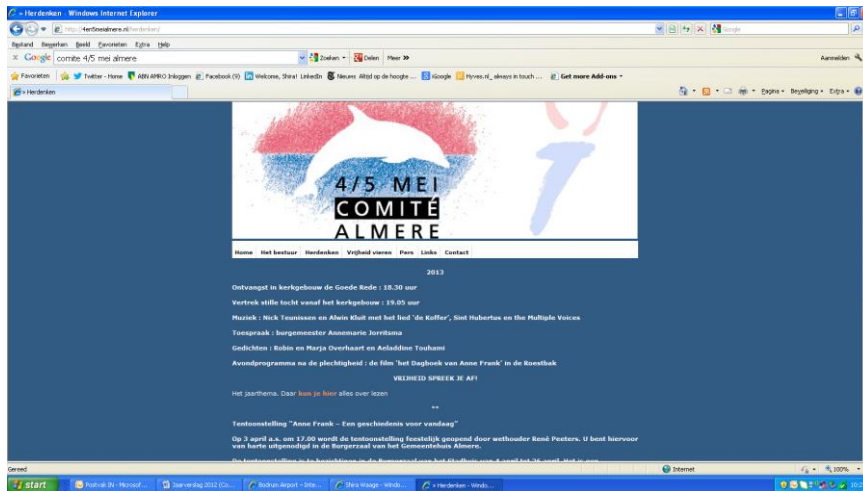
» Herdenken - Windows Internet Explorer

http://4en5meialmere.nl/herdenken/

Bestand Bewerken Beeld Favorieten Extra Help

Google comite 4/5 mei almere

Zoeken Delen Meer »

Aanmelden

Favorieten Twitter - Home ABN AMRO Inloggen Facebook (9) Welcome, Shira! LinkedIn Nieuws Altijd op de hoogte ... iGoogle Hyves.nl_always in touch ... Get more Add-ons

» Herdenken

Pagina Beveiliging Extra

4/5 MEI
COMITÉ
ALMERE

Home Het bestuur Herdenken Vrijheid vieren Pers Links Contact

2013

Ontvangst in kerkgebouw de Goede Rede : 18.30 uur

Vertrek stille tocht vanaf het kerkgebouw : 19.05 uur

Muziek : Nick Teunissen en Alwin Kluit met het lied 'de Koffer', Sint Hubertus en the Multiple Voices

Toespraak : burgemeester Annemarie Jorritsma

Gedichten : Robin en Marja Overhaart en Aeladdine Touhami

Avondprogramma na de plechtigheid : de film 'het Dagboek van Anne Frank' in de Roestbak

VRIJHEID SPREEK JE AF!

Het jaarthema. Daar kun je hier alles over lezen

**

Tentoonstelling "Anne Frank – Een geschiedenis voor vandaag"

Op 3 april a.s. om 17.00 wordt de tentoonstelling feestelijk geopend door wethouder René Peeters. U bent hiervoor van harte uitgenodigd in de Burgerzaal van het Gemeentehuis Almere.

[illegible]

Gereed

Internet

100%

start

Postvak IN - Microsof...

Jaarverslag 2012 (Co...

Bodrum Airport - Inte...

Shira Waage - Windo...

» Herdenken - Windo...